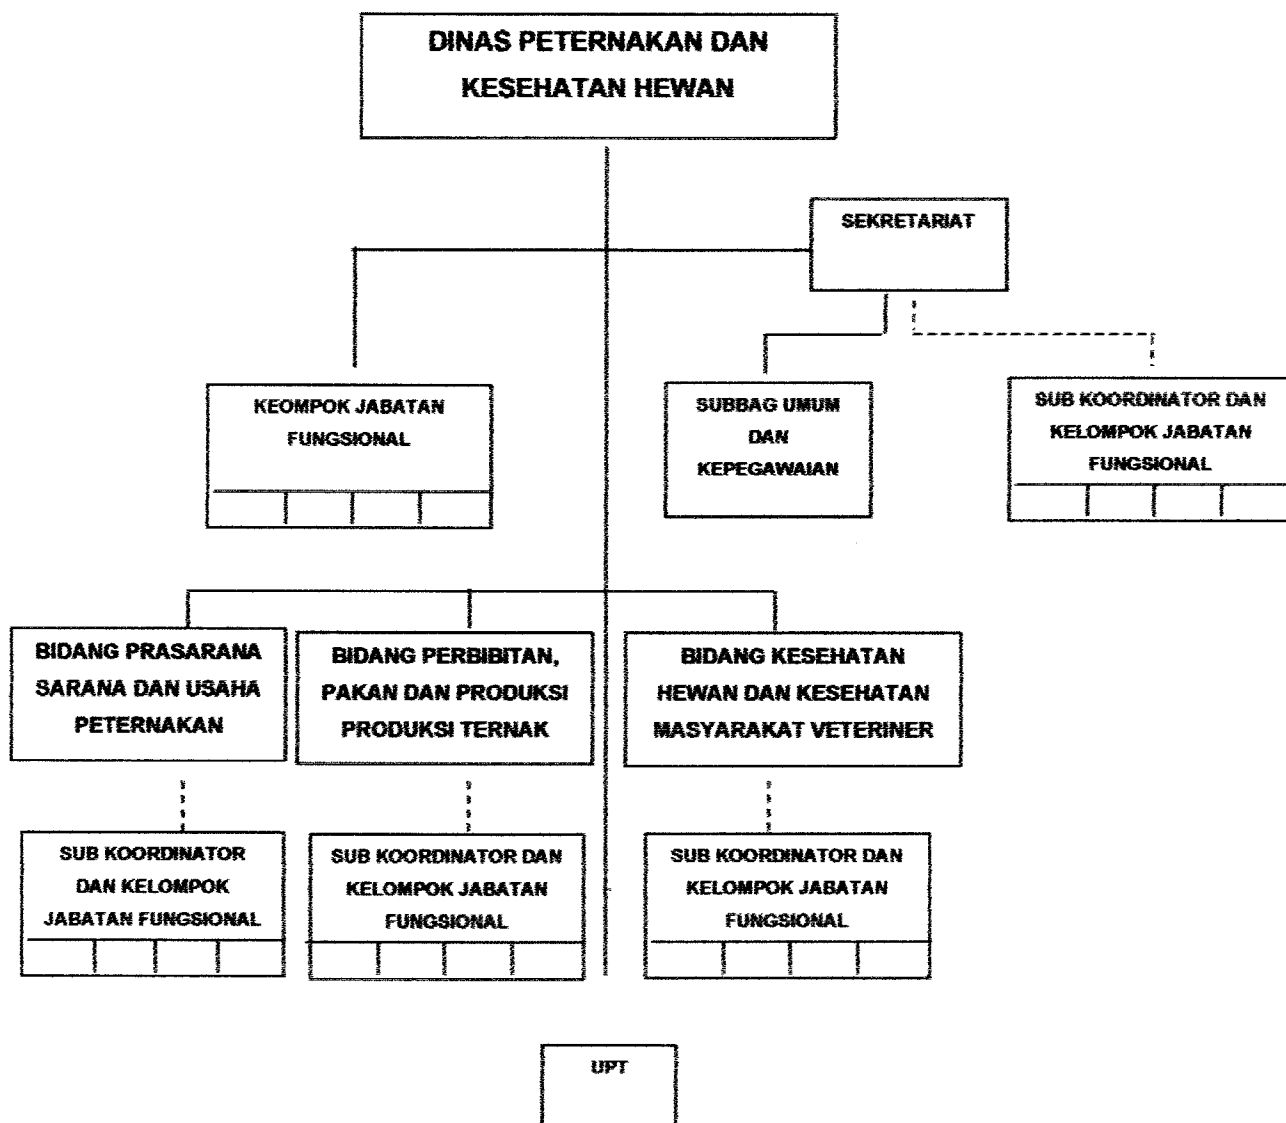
DINAS PETERNAKAN DAN KESEHATAN HEWAN

SEKRETARIAT

KEOMPOK JABATAN FUNGSIONAL

SUBBAG UMUM DAN KEPEGAWAIAN

SUB KOORDINATOR DAN KELOMPOK JABATAN FUNGSIONAL

BIDANG PRASARANA SARANA DAN USAHA PETERNAKAN

BIDANG PERBIBITAN, PAKAN DAN PRODUKSI PRODUKSI TERNAK

BIDANG KESEHATAN HEWAN DAN KESEHATAN MASYARAKAT VETERINER

SUB KOORDINATOR DAN KELOMPOK JABATAN FUNGSIONAL

SUB KOORDINATOR DAN KELOMPOK JABATAN FUNGSIONAL

SUB KOORDINATOR DAN KELOMPOK JABATAN FUNGSIONAL

UPT